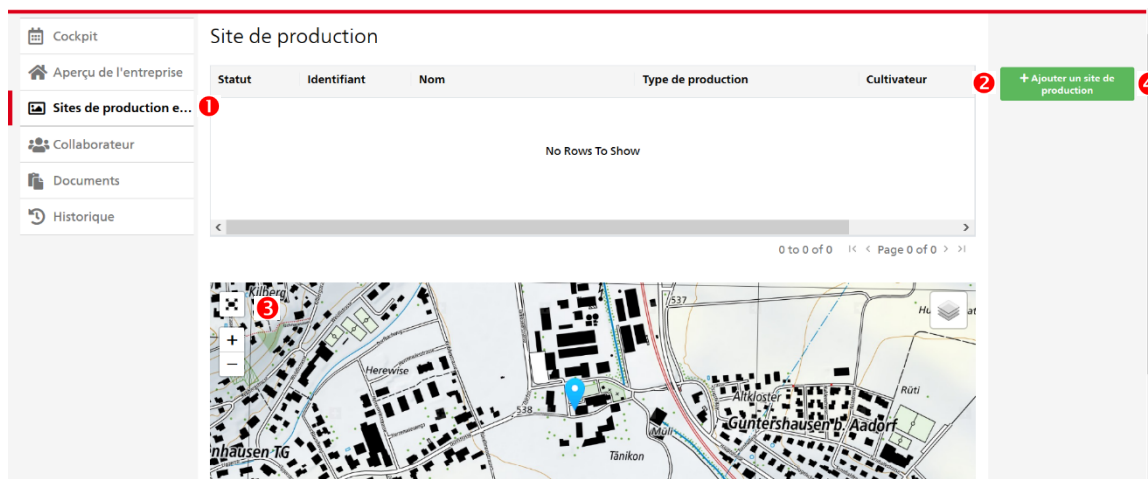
Cockpit
Aperçu de l'entreprise
Sites de production e...
1
Collaborateur
Documents
Historique

Site de production

| Statut | Identifiant | Nom | Type de production | Cultivateur |
|---|---|---|---|---|

No Rows To Show

0 to 0 of 0 | < Page 0 of 0 > >|

2
+ Ajouter un site de production
4

3
+
−
Kilberg
Herewise
538
537
Altkloster
Guntershausen b. Aadorf
Rüti
Tänikon
Müli
nhausen TG
Hu